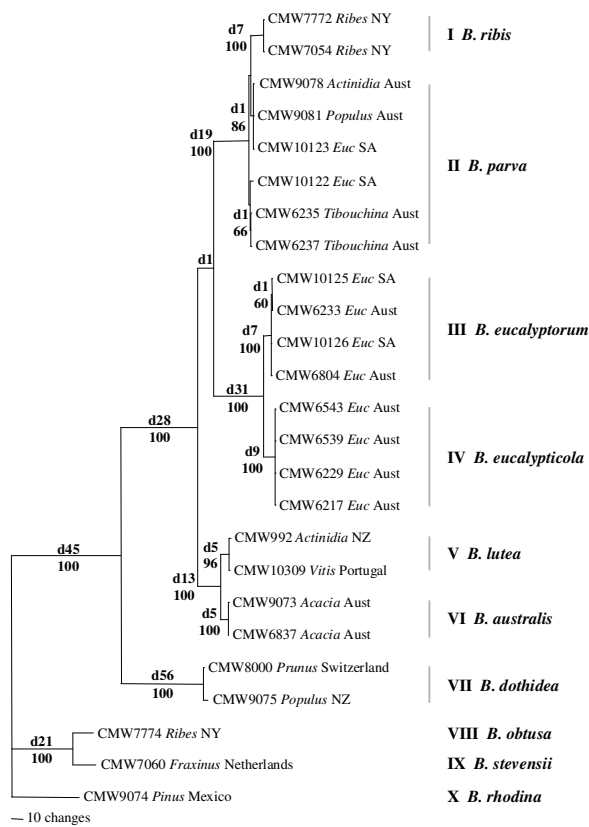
d7
100
CMW7772 *Ribes* NY
CMW7054 *Ribes* NY
I *B. ribis*

d1
86
CMW9078 *Actinidia* Aust
CMW9081 *Populus* Aust
CMW10123 *Euc* SA
d19
100
CMW10122 *Euc* SA
d1
66
CMW6235 *Tibouchina* Aust
CMW6237 *Tibouchina* Aust
II *B. parva*

d1
d1
60
CMW10125 *Euc* SA
CMW6233 *Euc* Aust
d7
100
CMW10126 *Euc* SA
CMW6804 *Euc* Aust
III *B. eucalyptorum*

d31
100
d28
100
CMW6543 *Euc* Aust
CMW6539 *Euc* Aust
d9
100
CMW6229 *Euc* Aust
CMW6217 *Euc* Aust
IV *B. eucalypticola*

d45
100
d5
96
CMW992 *Actinidia* NZ
CMW10309 *Vitis* Portugal
V *B. lutea*

d13
100
d5
100
CMW9073 *Acacia* Aust
CMW6837 *Acacia* Aust
VI *B. australis*

d56
100
CMW8000 *Prunus* Switzerland
CMW9075 *Populus* NZ
VII *B. dothidea*

d21
100
CMW7774 *Ribes* NY
VIII *B. obtusa*
CMW7060 *Fraxinus* Netherlands
IX *B. stevensii*

CMW9074 *Pinus* Mexico
X *B. rhodina*

10 changes